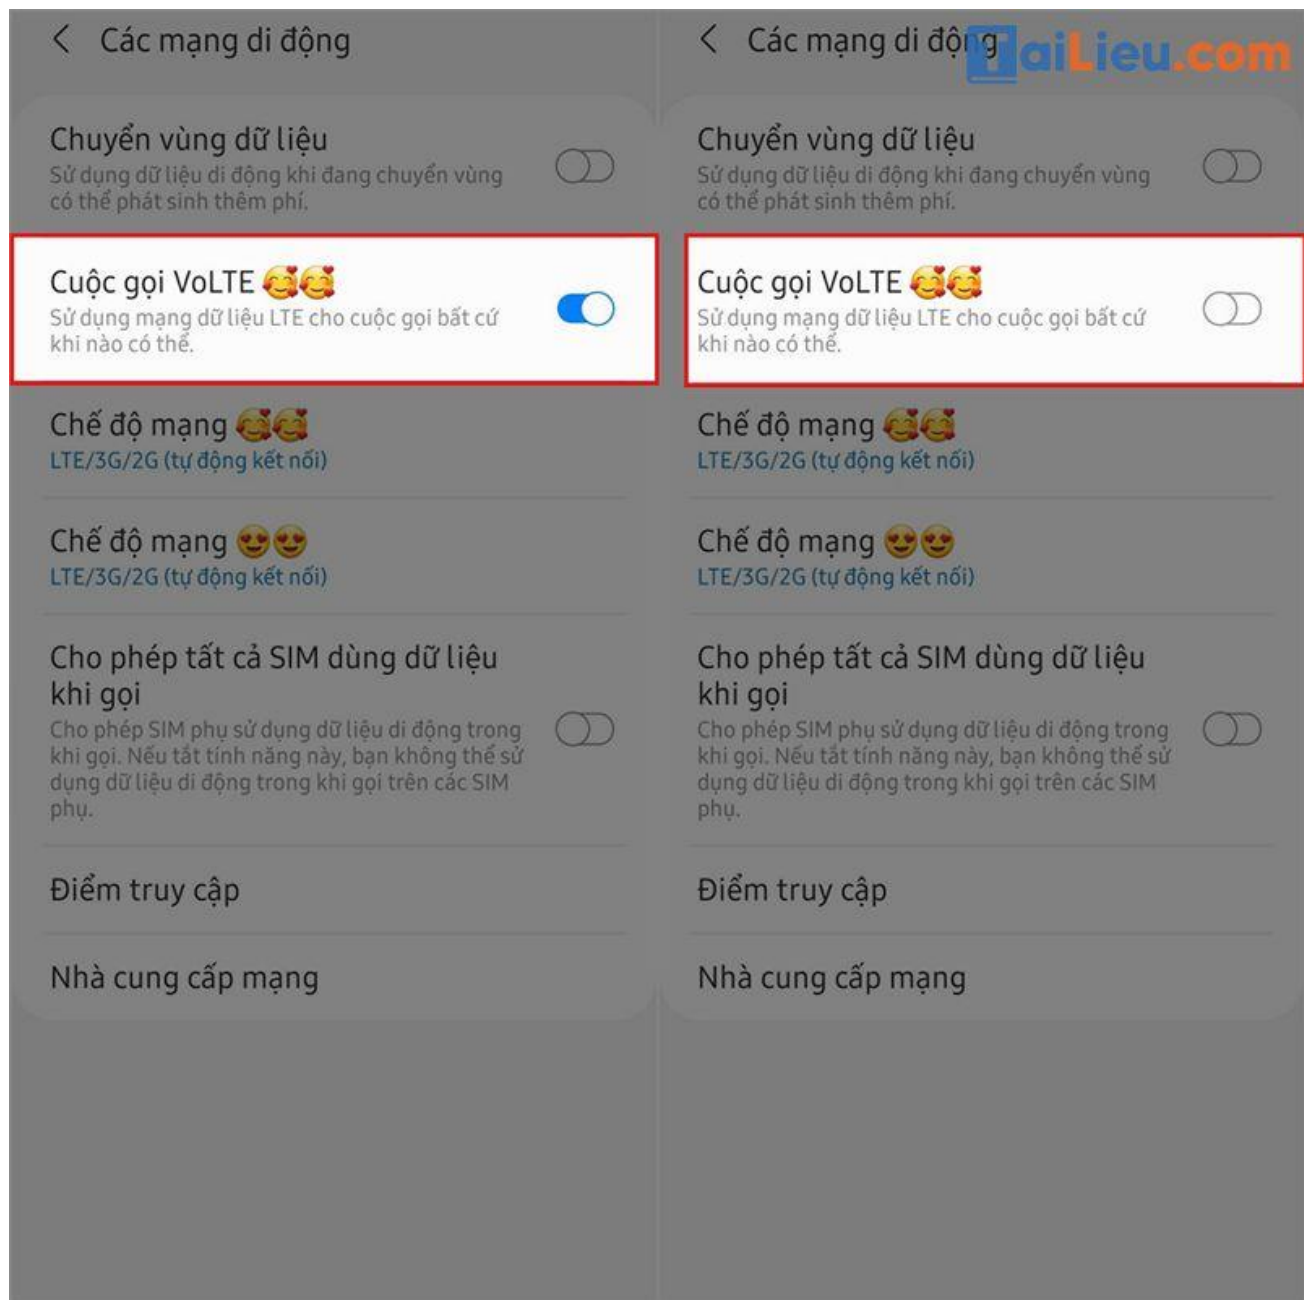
< Các mạng di động

Chuyển vùng dữ liệu
Sử dụng dữ liệu di động khi đang chuyển vùng có thể phát sinh thêm phí.

Cuộc gọi VoLTE 🥰🥰
Sử dụng mạng dữ liệu LTE cho cuộc gọi bất cứ khi nào có thể.

Chế độ mạng 🥰🥰
LTE/3G/2G (tự động kết nối)

Chế độ mạng 😍😍
LTE/3G/2G (tự động kết nối)

Cho phép tất cả SIM dùng dữ liệu khi gọi
Cho phép SIM phụ sử dụng dữ liệu di động trong khi gọi. Nếu tắt tính năng này, bạn không thể sử dụng dữ liệu di động trong khi gọi trên các SIM phụ.

Điểm truy cập

Nhà cung cấp mạng

< Các mạng di động

TaiLieu.com

Chuyển vùng dữ liệu
Sử dụng dữ liệu di động khi đang chuyển vùng có thể phát sinh thêm phí.

Cuộc gọi VoLTE 🥰🥰
Sử dụng mạng dữ liệu LTE cho cuộc gọi bất cứ khi nào có thể.

Chế độ mạng 🥰🥰
LTE/3G/2G (tự động kết nối)

Chế độ mạng 😍😍
LTE/3G/2G (tự động kết nối)

Cho phép tất cả SIM dùng dữ liệu khi gọi
Cho phép SIM phụ sử dụng dữ liệu di động trong khi gọi. Nếu tắt tính năng này, bạn không thể sử dụng dữ liệu di động trong khi gọi trên các SIM phụ.

Điểm truy cập

Nhà cung cấp mạng